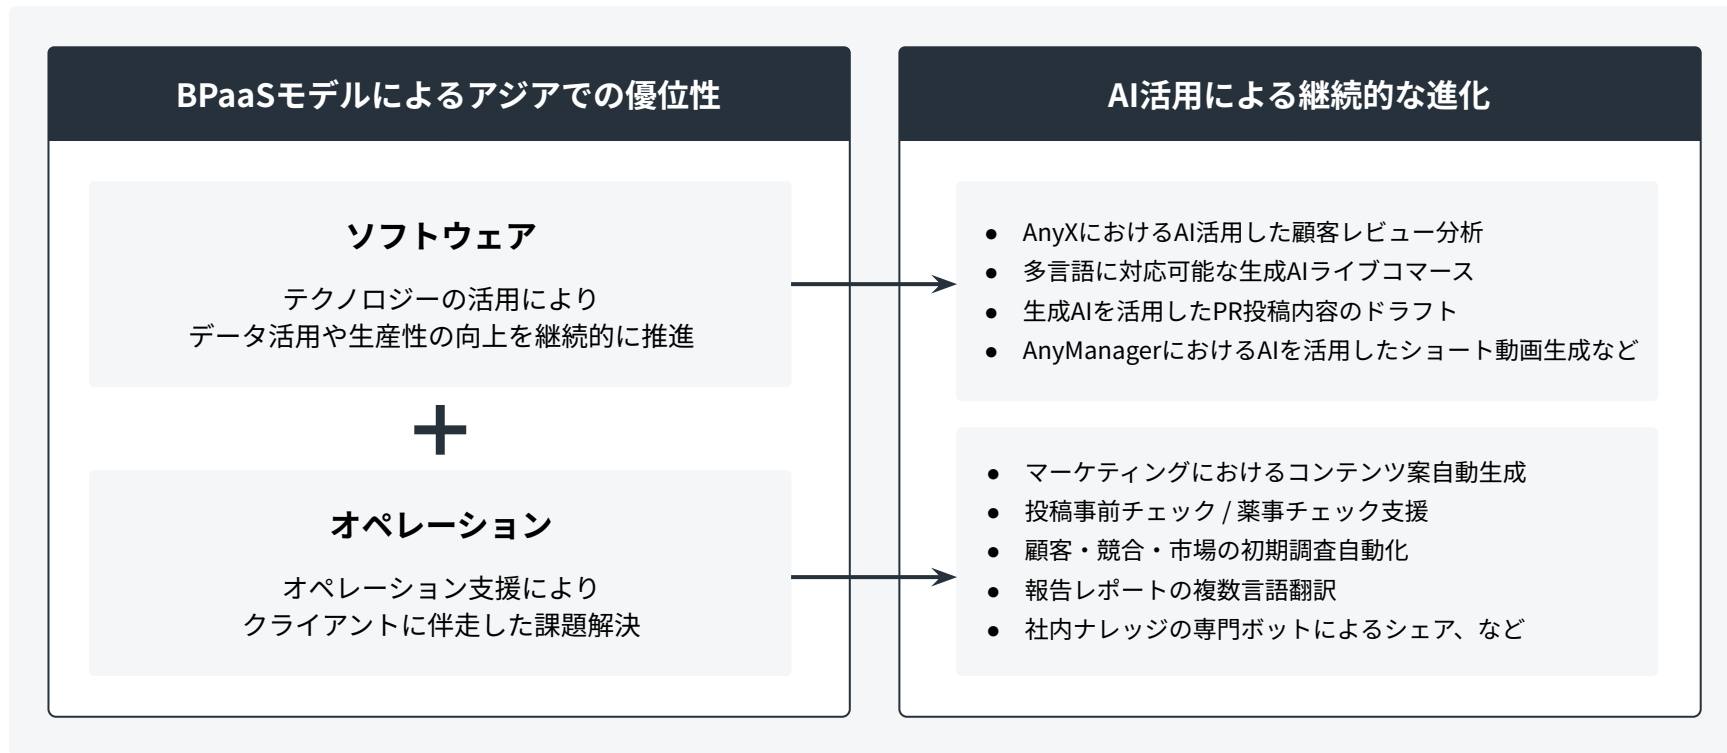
BPaaSモデルによるアジアでの優位性

ソフトウェア

テクノロジーの活用により
データ活用や生産性の向上を継続的に推進

+

オペレーション

オペレーション支援により
クライアントに伴走した課題解決

AI活用による継続的な進化

- AnyXにおけるAI活用した顧客レビュー分析
- 多言語に対応可能な生成AIライブコマース
- 生成AIを活用したPR投稿内容のドラフト
- AnyManagerにおけるAIを活用したショート動画生成など

- マーケティングにおけるコンテンツ案自動生成
- 投稿事前チェック / 薬事チェック支援
- 顧客・競合・市場の初期調査自動化
- 報告レポートの複数言語翻訳
- 社内ナレッジの専門ボットによるシェア、など